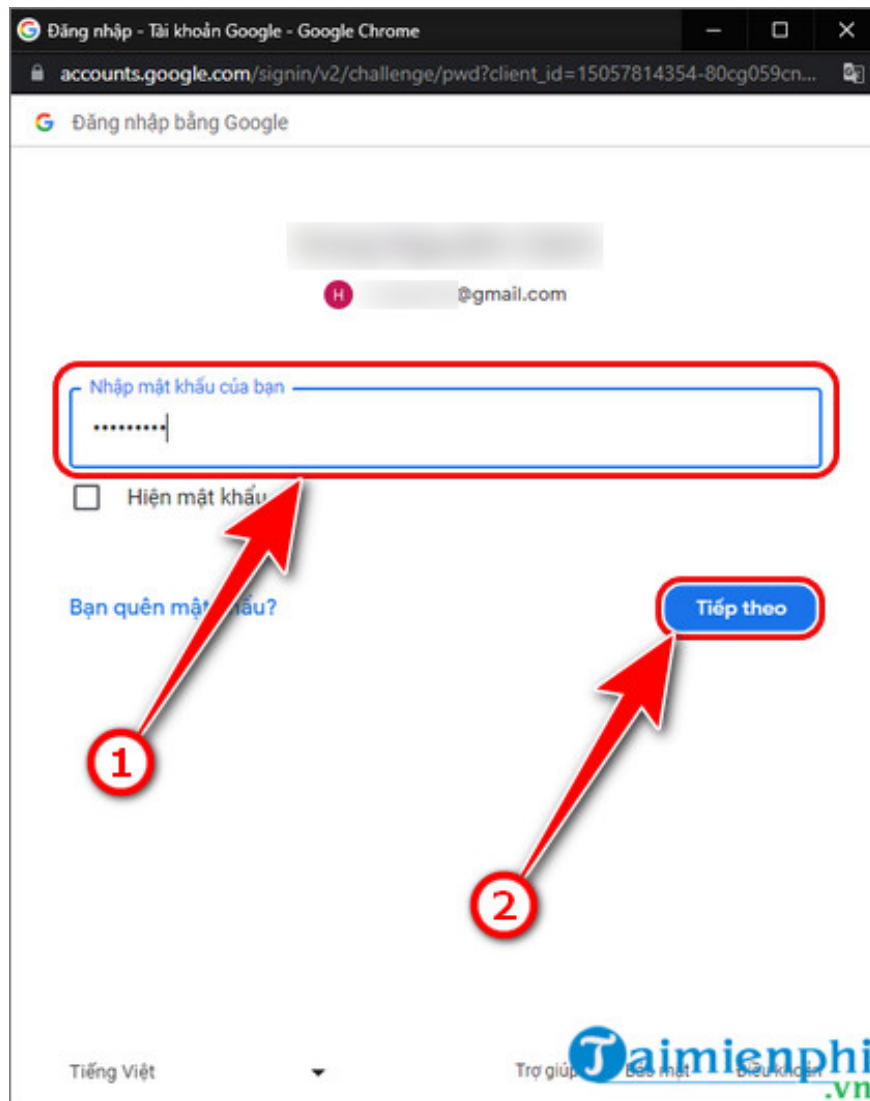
Đăng nhập - Tài khoản Google - Google Chrome

accounts.google.com/signin/v2/challenge/pwd?client_id=15057814354-80cg059cn...

Đăng nhập bằng Google

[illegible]

H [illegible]@gmail.com

Nhập mật khẩu của bạn

•••••••••

Hiện mật khẩu

Bạn quên mật khẩu?

Tiếp theo

1

2

Tiếng Việt

Trợ giúp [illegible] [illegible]

Taimienphi .vn